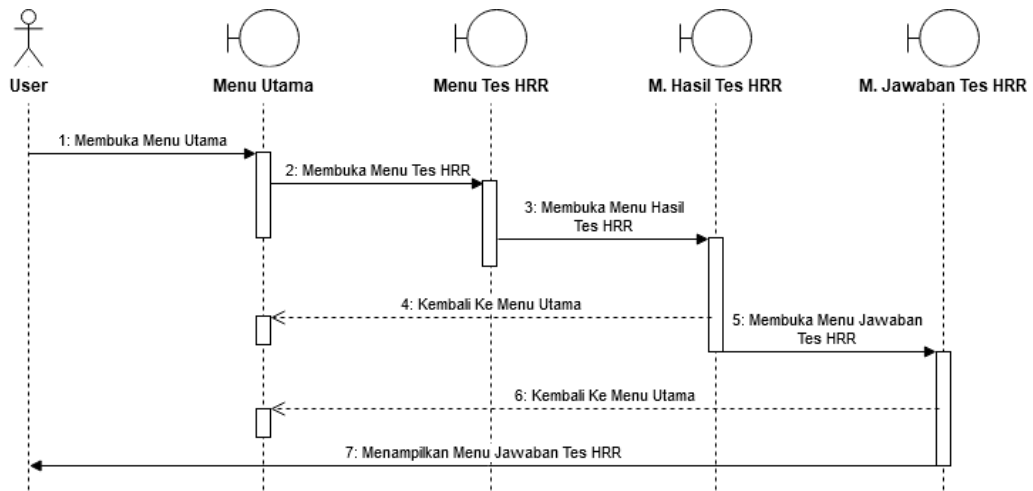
User

Menu Utama

Menu Tes HRR

M. Hasil Tes HRR

M. Jawaban Tes HRR

1: Membuka Menu Utama

2: Membuka Menu Tes HRR

3: Membuka Menu Hasil Tes HRR

4: Kembali Ke Menu Utama

5: Membuka Menu Jawaban Tes HRR

6: Kembali Ke Menu Utama

7: Menampilkan Menu Jawaban Tes HRR